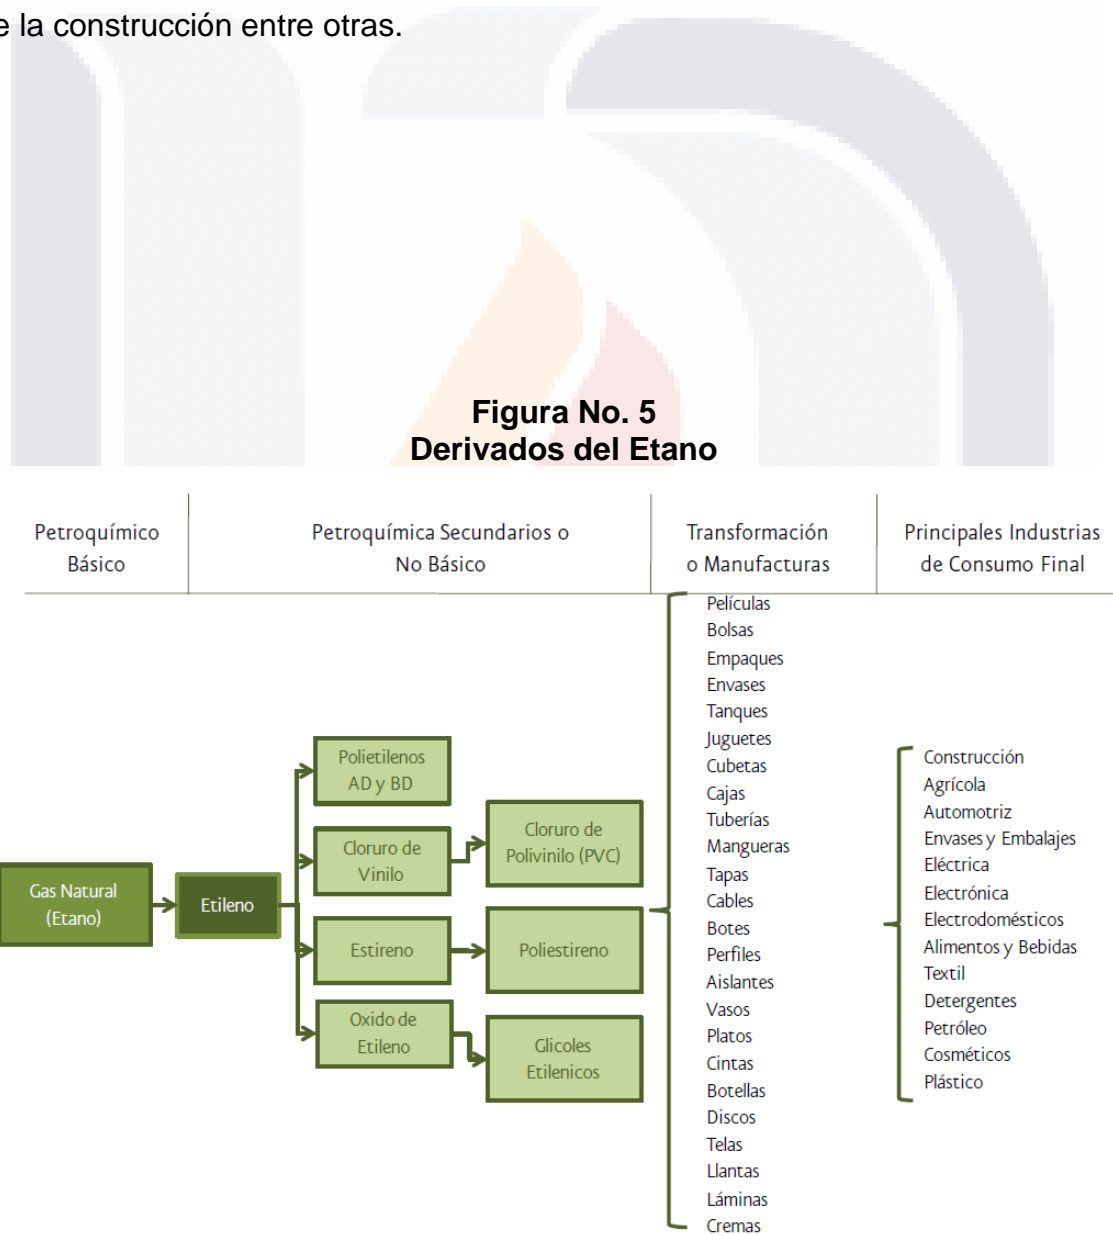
e la construcción entre otras.

**Figura No. 5**
**Derivados del Etano**

| Petroquímico Básico | Petroquímica Secundarios o No Básico | Transformación o Manufacturas | Principales Industrias de Consumo Final |
|---|---|---|---|

Gas Natural (Etano)

Etileno

Polietilenos AD y BD

Cloruro de Vinilo

Cloruro de Polivinilo (PVC)

Estireno

Poliestireno

Oxido de Etileno

Glicoles Etilenicos

Películas
Bolsas
Empaques
Envases
Tanques
Juguetes
Cubetas
Cajas
Tuberías
Mangueras
Tapas
Cables
Botes
Perfiles
Aislantes
Vasos
Platos
Cintas
Botellas
Discos
Telas
Llantas
Láminas
Cremas

Construcción
Agrícola
Automotriz
Envases y Embalajes
Eléctrica
Electrónica
Electrodomésticos
Alimentos y Bebidas
Textil
Detergentes
Petróleo
Cosméticos
Plástico